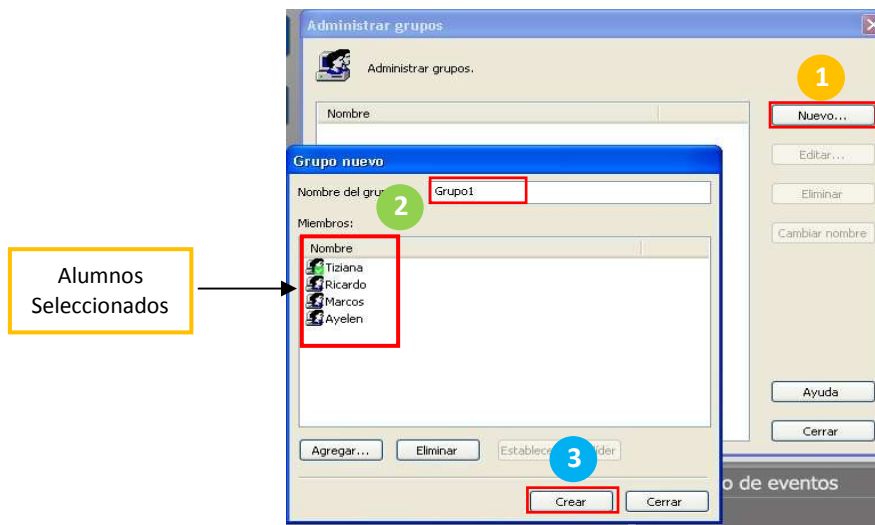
Administrar grupos

Administrar grupos.

Nombre

1

Nuevo...

Editar...

Eliminar

Cambiar nombre

Ayuda

Cerrar

Grupo nuevo

Nombre del gru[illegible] Grupo1

2

Miembros:

Nombre

Tiziana
Ricardo
Marcos
Ayelen

Alumnos Seleccionados

Agregar...

Eliminar

Establece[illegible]líder

3

Crear

Cerrar

o de eventos